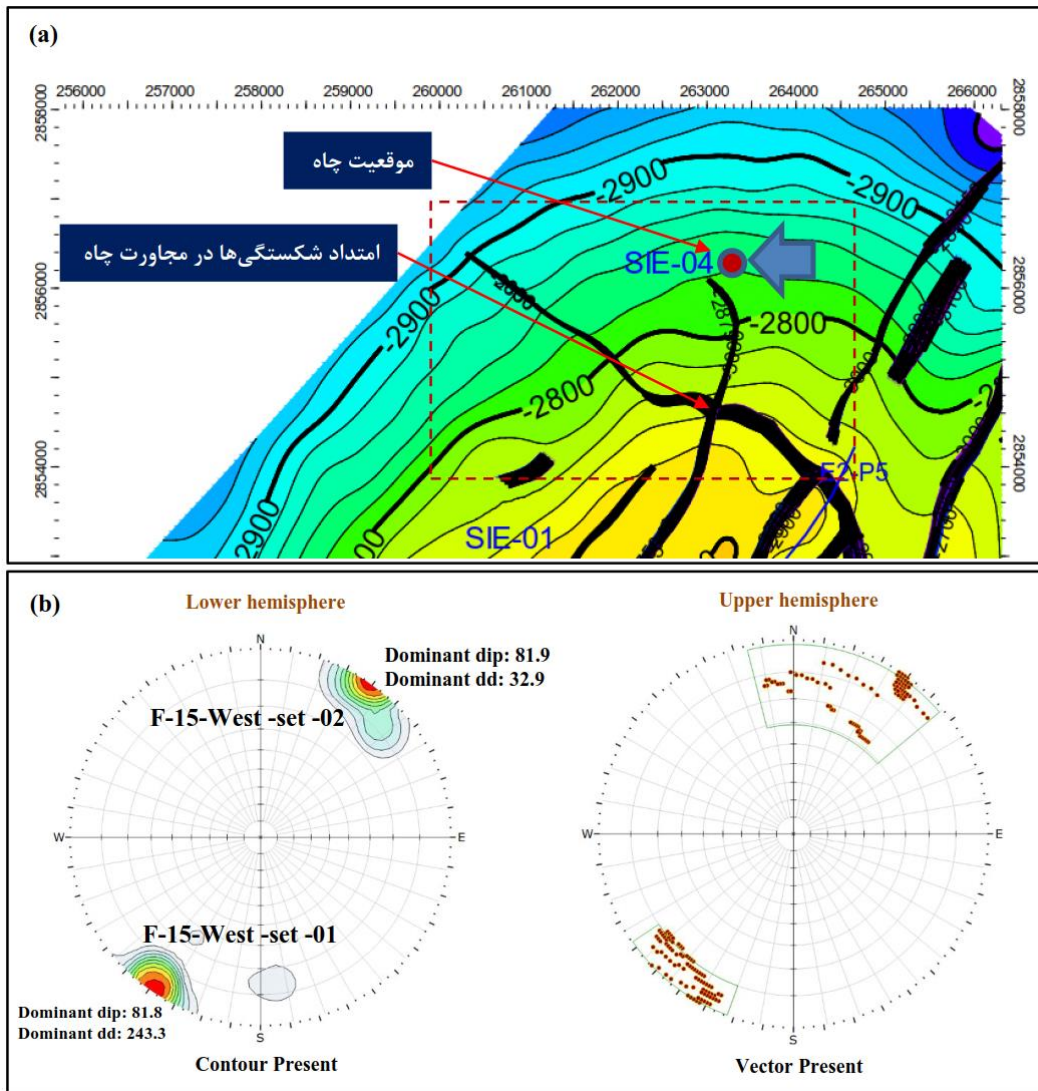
(a)

256000 257000 258000 259000 260000 261000 262000 263000 264000 265000 266000

2858000 2856000 2854000

موقعیت چاه

امتداد شکستگی‌ها در مجاورت چاه

SIE-04

-2900 -2900 -2900 -2800 -2800 -2900

-2800

F2-P5

SIE-01

(b)

Lower hemisphere

N

Dominant dip: 81.9
Dominant dd: 32.9

F-15-West -set -02

W E

F-15-West -set -01

Dominant dip: 81.8
Dominant dd: 243.3

S

Contour Present

Upper hemisphere

N

W E

S

Vector Present